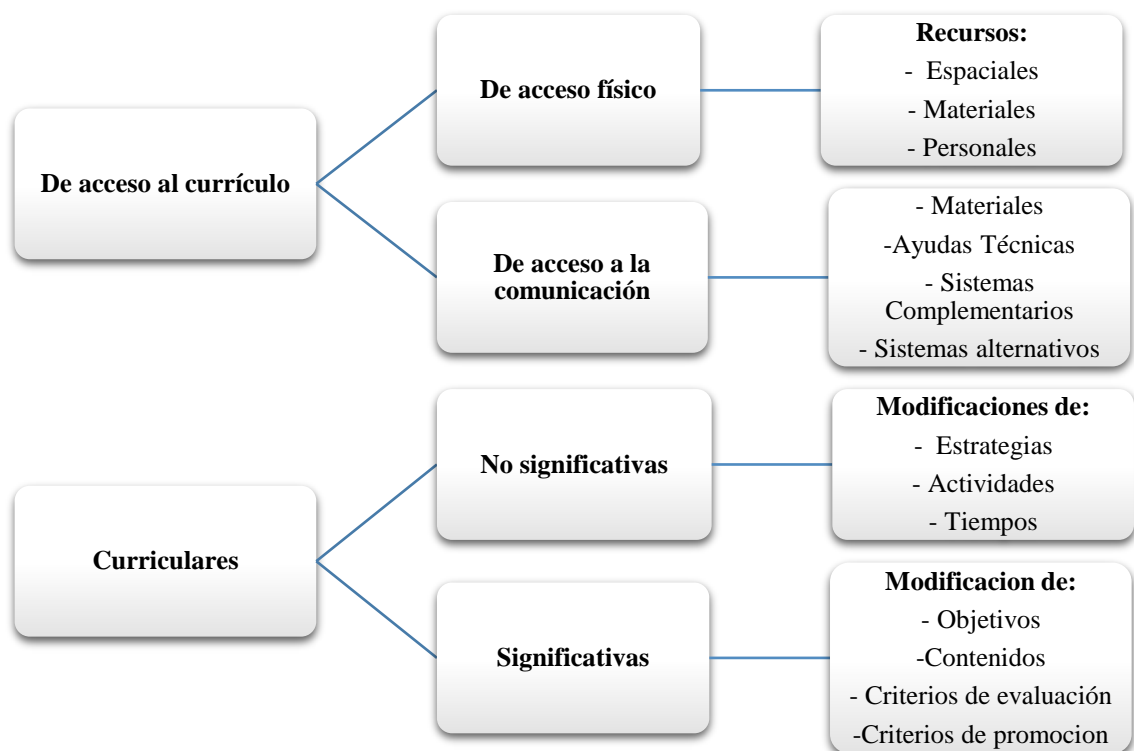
De acceso al currículo

De acceso físico

Recursos:
- Espaciales
- Materiales
- Personales

De acceso a la comunicación

- Materiales
-Ayudas Técnicas
- Sistemas Complementarios
- Sistemas alternativos

Curriculares

No significativas

Modificaciones de:
- Estrategias
- Actividades
- Tiempos

Significativas

Modificacion de:
- Objetivos
-Contenidos
- Criterios de evaluación
-Criterios de promocion